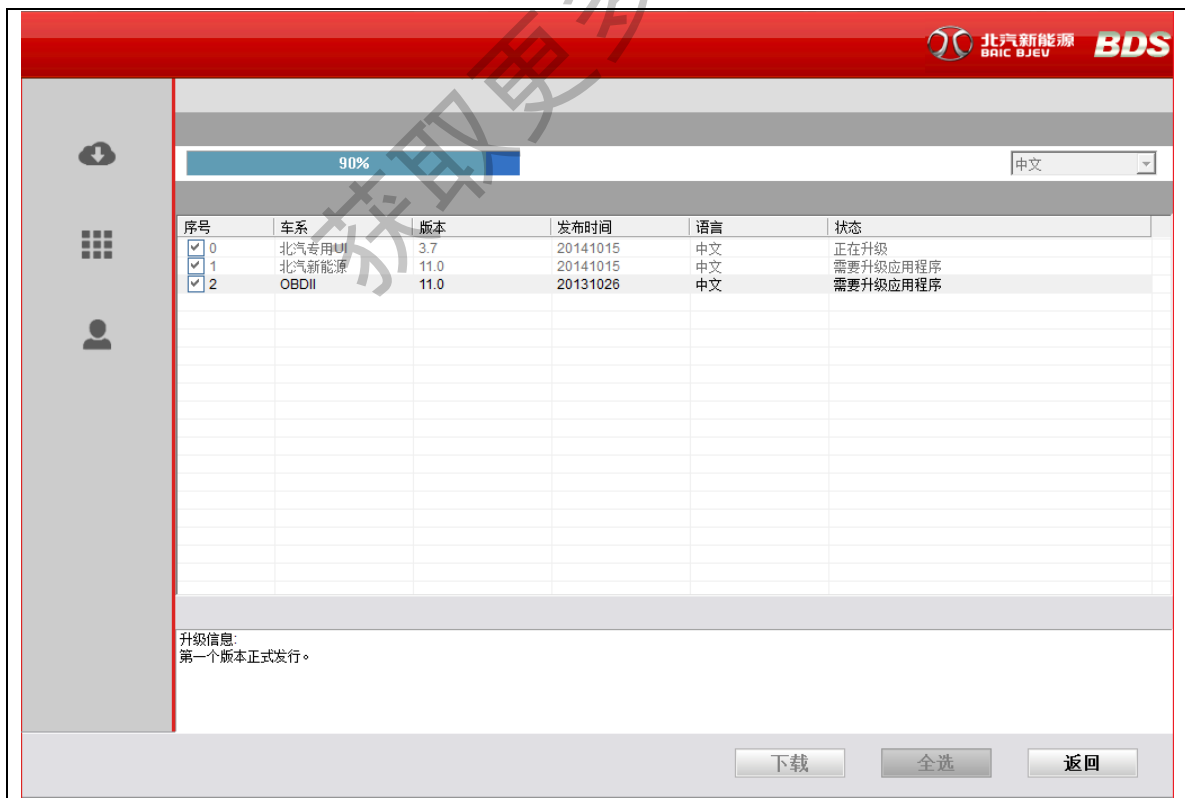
北汽新能源 BAIC BJEV BDS

90%

中文

| 序号 | 车系 | 版本 | 发布时间 | 语言 | 状态 |
|---|---|---|---|---|---|
| 0 | 北汽专用UI | 3.7 | 20141015 | 中文 | 正在升级 |
| 1 | 北汽新能源 | 11.0 | 20141015 | 中文 | 需要升级应用程序 |
| 2 | OBDII | 11.0 | 20131026 | 中文 | 需要升级应用程序 |

升级信息:
第一个版本正式发行。

下载 全选 返回

获取更多